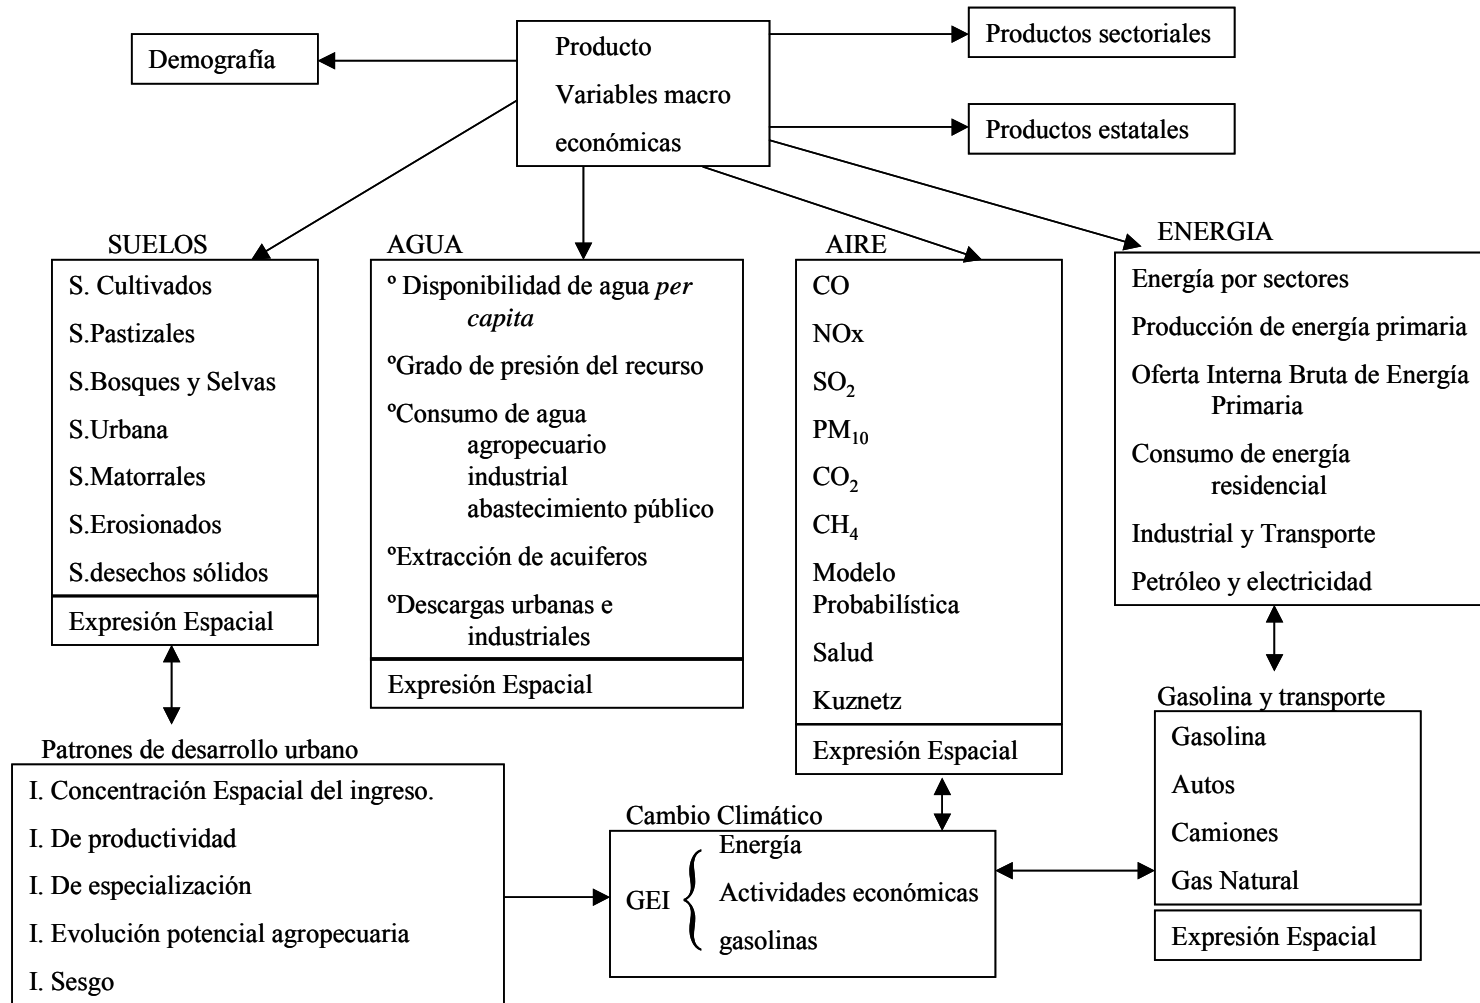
Demografía

Producto
Variables macro económicas

Productos sectoriales

Productos estatales

SUELOS
S. Cultivados
S.Pastizales
S.Bosques y Selvas
S.Urbana
S.Matorrales
S.Erosionados
S.desechos sólidos
Expresión Espacial

AGUA
º Disponibilidad de agua *per capita*
ºGrado de presión del recurso
ºConsumo de agua
agropecuario
industrial
abastecimiento público
ºExtracción de acuiferos
ºDescargas urbanas e industriales
Expresión Espacial

AIRE
CO
NOx
$SO_2$
$PM_{10}$
$CO_2$
$CH_4$
Modelo Probabilística
Salud
Kuznetz
Expresión Espacial

ENERGIA
Energía por sectores
Producción de energía primaria
Oferta Interna Bruta de Energía Primaria
Consumo de energía residencial
Industrial y Transporte
Petróleo y electricidad

Gasolina y transporte
Gasolina
Autos
Camiones
Gas Natural
Expresión Espacial

Patrones de desarrollo urbano
I. Concentración Espacial del ingreso.
I. De productividad
I. De especialización
I. Evolución potencial agropecuaria
I. Sesgo

Cambio Climático
GEI
Energía
Actividades económicas
gasolinas